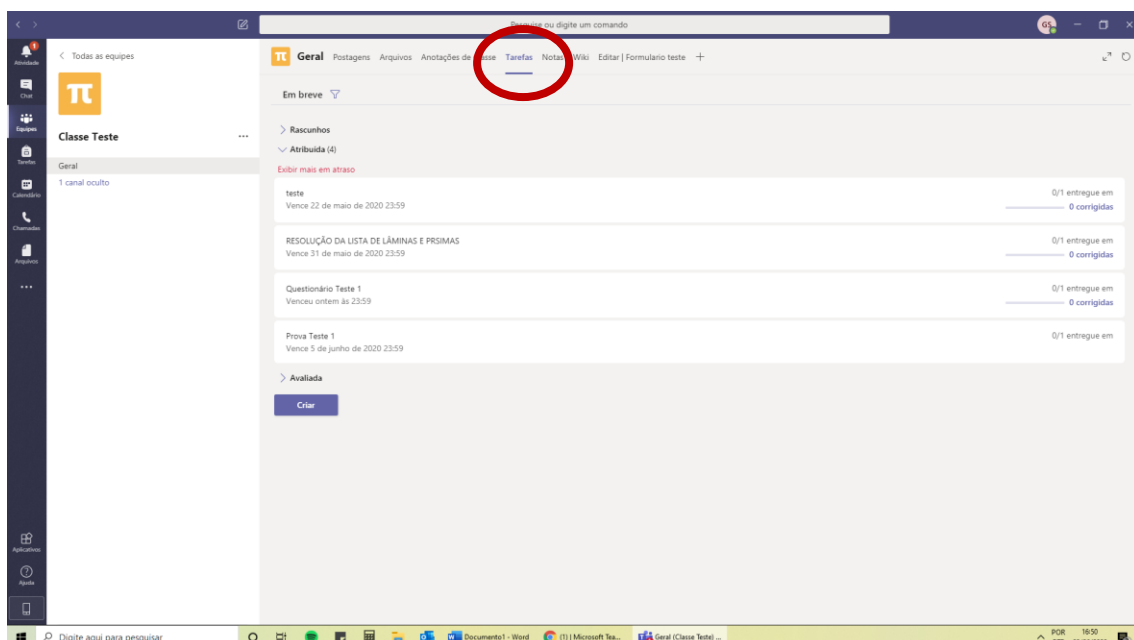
Pesquise ou digite um comando

GS

Atividade
Chat
Equipes
Tarefas
Calendário
Chamadas
Arquivos
...
Aplicativos
Ajuda

< Todas as equipes

Classe Teste ...

Geral
1 canal oculto

Geral Postagens Arquivos Anotações de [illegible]sse Tarefas Nota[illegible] Wiki Editar | Formulario teste +

Em breve

> Rascunhos
∨ Atribuída (4)
Exibir mais em atraso

teste
Vence 22 de maio de 2020 23:59
0/1 entregue em
0 corrigidas

RESOLUÇÃO DA LISTA DE LÂMINAS E PRSIMAS
Vence 31 de maio de 2020 23:59
0/1 entregue em
0 corrigidas

Questionário Teste 1
Venceu ontem às 23:59
0/1 entregue em
0 corrigidas

Prova Teste 1
Vence 5 de junho de 2020 23:59
0/1 entregue em

> Avaliada

Criar

Digite aqui para pesquisar
Documento1 - Word
(1) | Microsoft Tea...
Geral (Classe Teste) ...
POR
16:50